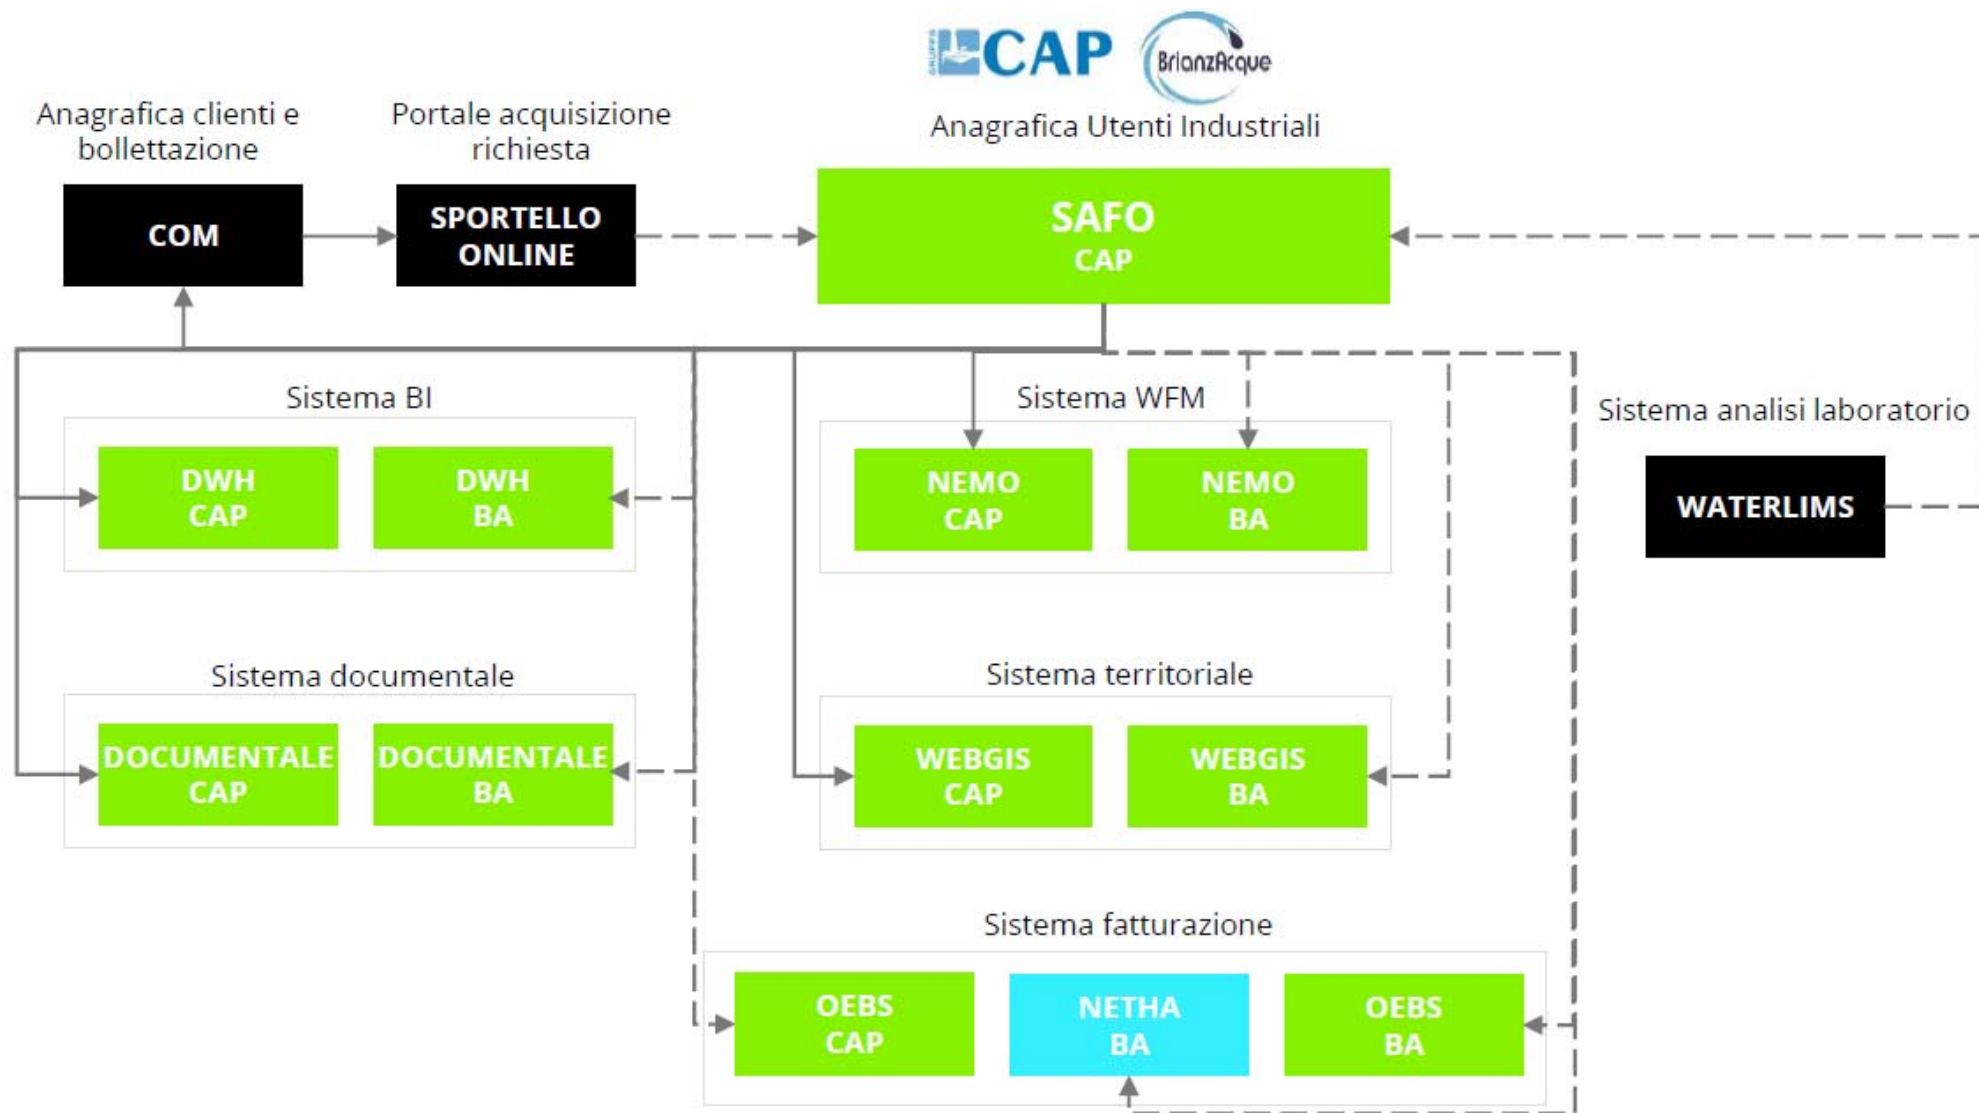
GRUPPO CAP BrianzAcque

Anagrafica clienti e bollettazione

Portale acquisizione richiesta

Anagrafica Utenti Industriali

COM

SPORTELLO ONLINE

SAFO CAP

Sistema BI

DWH CAP

DWH BA

Sistema WFM

NEMO CAP

NEMO BA

Sistema analisi laboratorio

WATERLIMS

Sistema documentale

DOCUMENTALE CAP

DOCUMENTALE BA

Sistema territoriale

WEBGIS CAP

WEBGIS BA

Sistema fatturazione

OEBS CAP

NETHA BA

OEBS BA